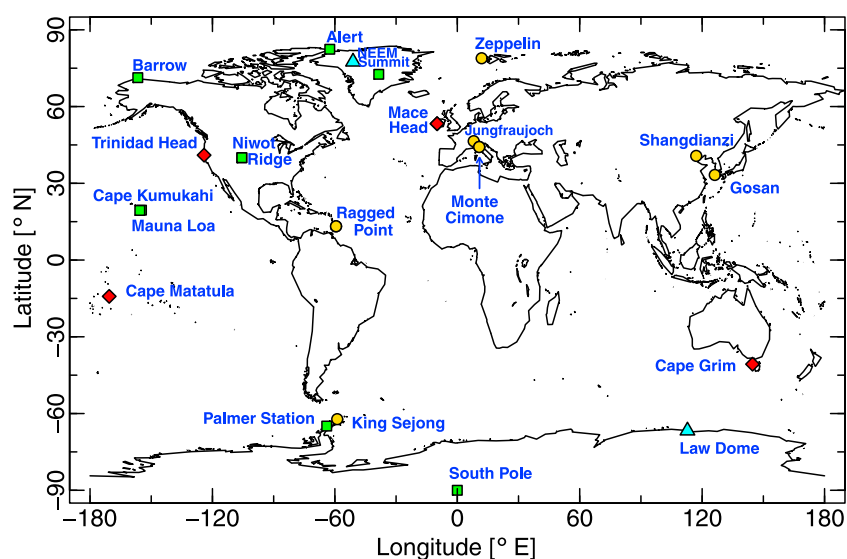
Alert
NEEM
Summit
Zeppelin
Barrow
Mace Head
Jungfraujoch
Trinidad Head
Niwot Ridge
Shangdianzi
Gosan
Cape Kumukahi
Mauna Loa
Monte Cimone
Ragged Point
Cape Matatula
Cape Grim
Palmer Station
King Sejong
Law Dome
South Pole

90
60
30
0
−30
−60
−90
Latitude [° N]

−180
−120
−60
0
60
120
180
Longitude [° E]